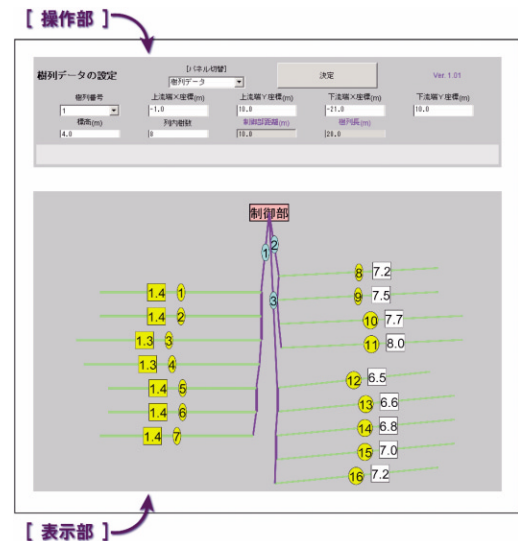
[ 操作部 ]

樹列データの設定

[パネル切替]
樹列データ

決定

Ver. 1.01

樹列番号
1

上流端X座標(m)
-1.0

上流端Y座標(m)
10.0

下流端X座標(m)
-21.0

下流端Y座標(m)
10.0

標高(m)
4.0

列内樹数
0

制御部距離(m)
10.0

樹列長(m)
20.0

制御部

1 2 3

1.4 1
1.4 2
1.3 3
1.3 4
1.4 5
1.4 6
1.4 7

8 7.2
9 7.5
10 7.7
11 8.0
12 6.5
13 6.6
14 6.8
15 7.0
16 7.2

[ 表示部 ]